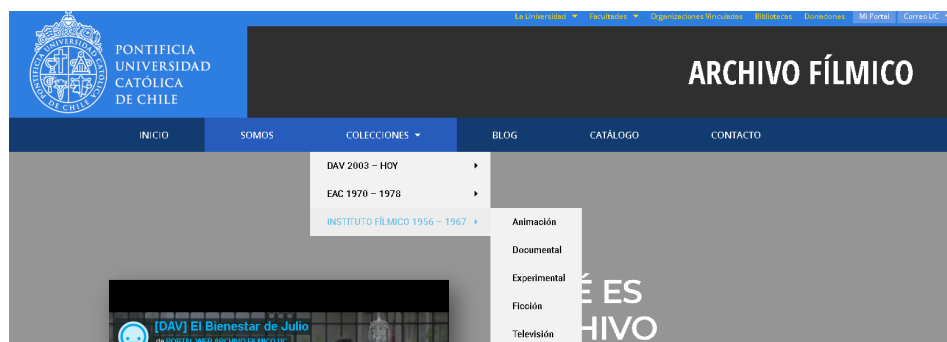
La Universidad ▼ Facultades ▼ Organizaciones Vinculadas Bibliotecas Donaciones Mi Portal Correo UC

PONTIFICIA UNIVERSIDAD CATÓLICA DE CHILE

ARCHIVO FÍLMICO

INICIO SOMOS COLECCIONES ▼ BLOG CATÁLOGO CONTACTO

DAV 2003 – HOY
EAC 1970 – 1978
INSTITUTO FÍLMICO 1956 – 1967

Animación
Documental
Experimental
Ficción
Televisión

[DAV] El Bienestar de Julio
de PORTAL WEB ARCHIVO FÍLMICO UC

É ES
HIVO